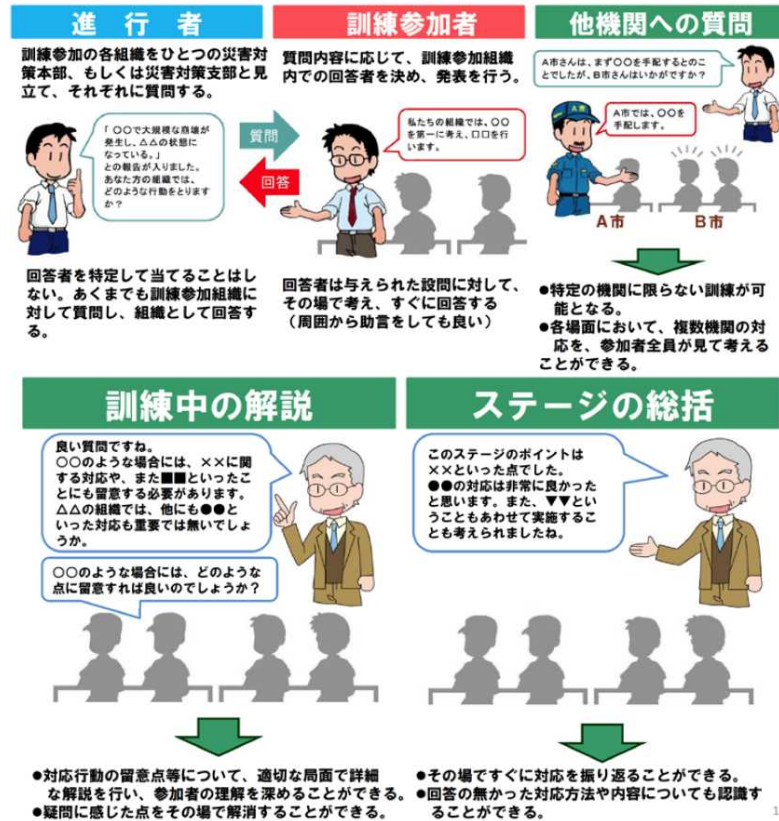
進　行　者

訓練参加の各組織をひとつの災害対策本部、もしくは災害対策支部と見立て、それぞれに質問する。

「〇〇で大規模な崩壊が発生し、△△の状態になっている。」との報告が入りました。あなた方の組織では、どのような行動をとりますか？」

質問

回答

回答者を特定して当てることはしない。あくまでも訓練参加組織に対して質問し、組織として回答する。

訓練参加者

質問内容に応じて、訓練参加組織内での回答者を決め、発表を行う。

私たちの組織では、〇〇を第一に考え、□□を行います。

回答者は与えられた設問に対して、その場で考え、すぐに回答する（周囲から助言をしても良い）

他機関への質問

A市さんは、まず〇〇を手配するとのことでしたが、B市さんはいかがですか？

A市では、〇〇を手配します。

A市

B市

●特定の機関に限らない訓練が可能となる。
●各場面において、複数機関の対応を、参加者全員が見て考えることができる。

訓練中の解説

良い質問ですね。〇〇のような場合には、××に関する対応や、また■■といったことにも留意する必要があります。△△の組織では、他にも●●といった対応も重要では無いでしょうか。

〇〇のような場合には、どのような点に留意すれば良いのでしょうか？

●対応行動の留意点等について、適切な局面で詳細な解説を行い、参加者の理解を深めることができる。
●疑問に感じた点をその場で解消することができる。

ステージの総括

このステージのポイントは××といった点でした。●●の対応は非常に良かったと思います。また、▼▼ということもあわせて実施することも考えられましたね。

●その場ですぐに対応を振り返ることができる。
●回答の無かった対応方法や内容についても認識することができる。

1